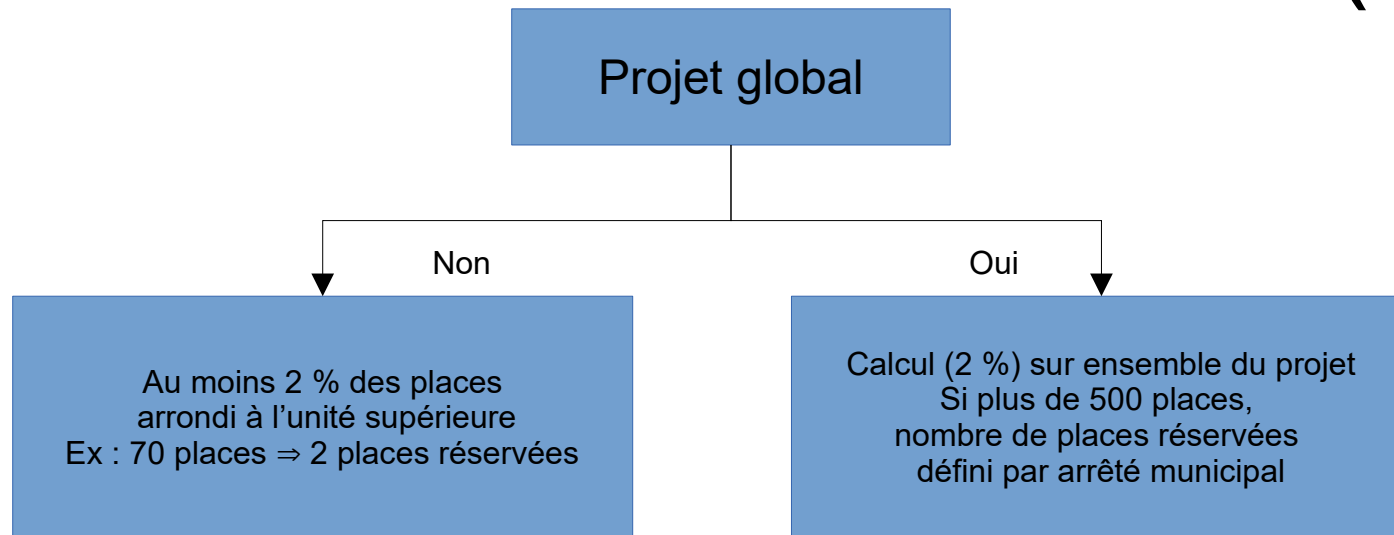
Projet global

Non

Oui

Au moins 2 % des places
arrondi à l’unité supérieure
Ex : 70 places ⇒ 2 places réservées

Calcul (2 %) sur ensemble du projet
Si plus de 500 places,
nombre de places réservées
défini par arrêté municipal